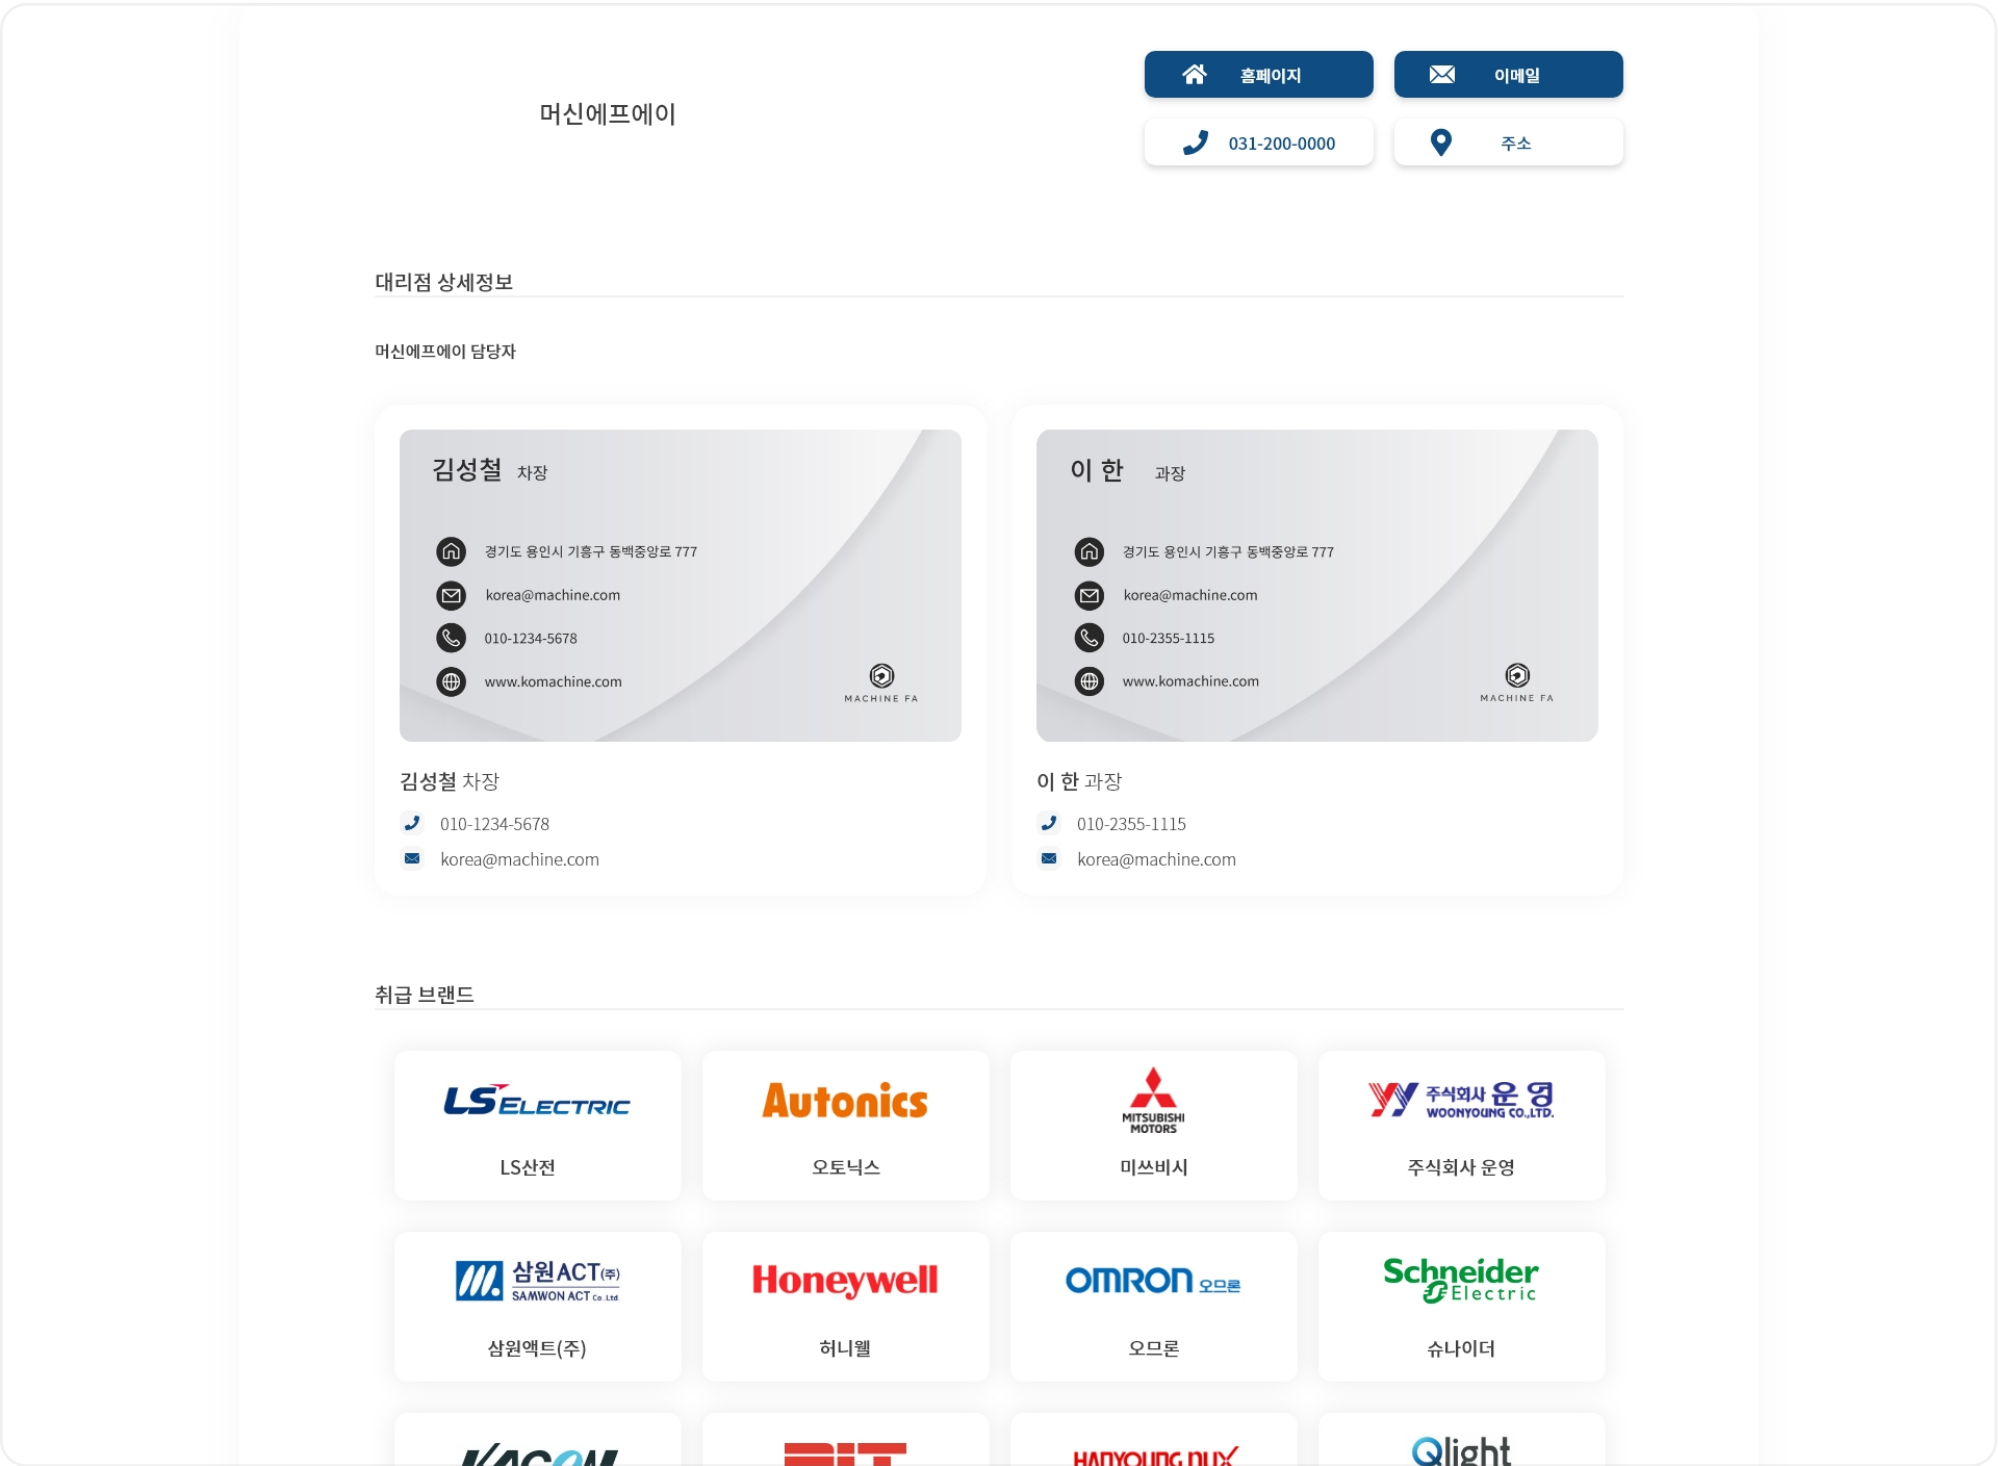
머신에프에이

홈페이지

이메일

031-200-0000

주소

대리점 상세정보

머신에프에이 담당자

김성철 차장

경기도 용인시 기흥구 동백중앙로 777

korea@machine.com

010-1234-5678

www.komachine.com

MACHINE FA

김성철 차장

010-1234-5678

korea@machine.com

이 한 과장

경기도 용인시 기흥구 동백중앙로 777

korea@machine.com

010-2355-1115

www.komachine.com

MACHINE FA

이 한 과장

010-2355-1115

korea@machine.com

취급 브랜드

LS ELECTRIC

LS산전

Autonics

오토닉스

MITSUBISHI MOTORS

미쓰비시

주식회사 운영 WOONYOUNG CO.,LTD.

주식회사 운영

삼원ACT(주) SAMWON ACT Co.,Ltd

삼원액트(주)

Honeywell

허니웰

OMRON 오므론

오므론

Schneider Electric

슈나이더

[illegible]

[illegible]

HANYOUNG NUX

Qlight